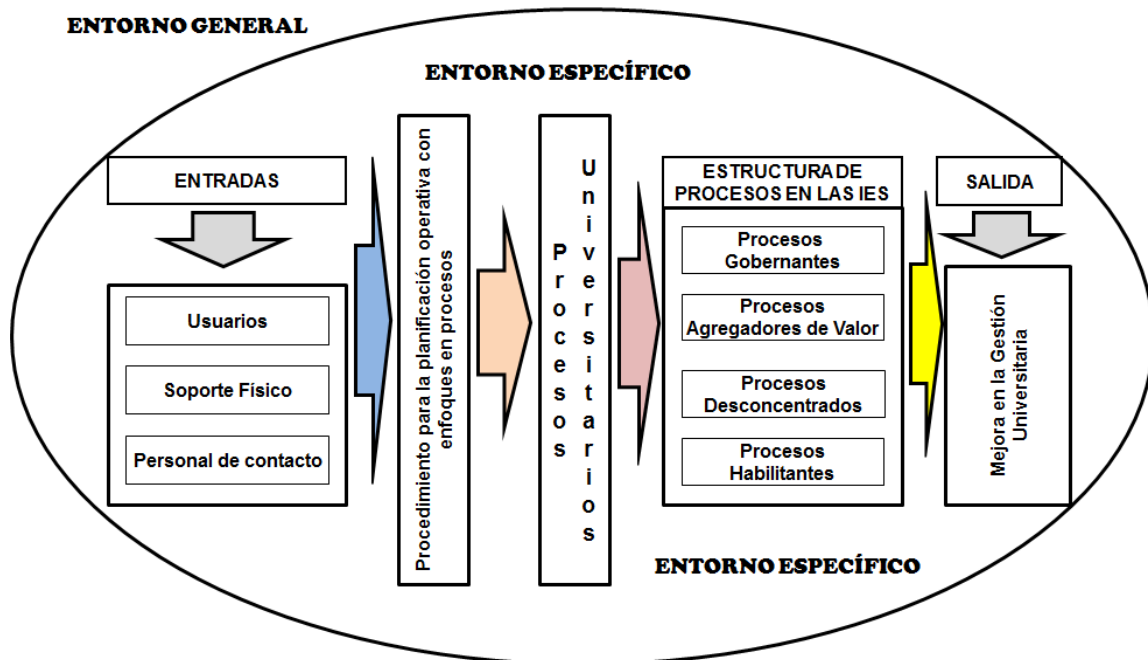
ENTORNO GENERAL

ENTORNO ESPECÍFICO

ENTRADAS

Usuarios

Soporte Físico

Personal de contacto

Procedimiento para la planificación operativa con enfoques en procesos

Procesos Universitarios

ESTRUCTURA DE PROCESOS EN LAS IES

Procesos Gobernantes

Procesos Agregadores de Valor

Procesos Desconcentrados

Procesos Habilitantes

SALIDA

Mejora en la Gestión Universitaria

ENTORNO ESPECÍFICO